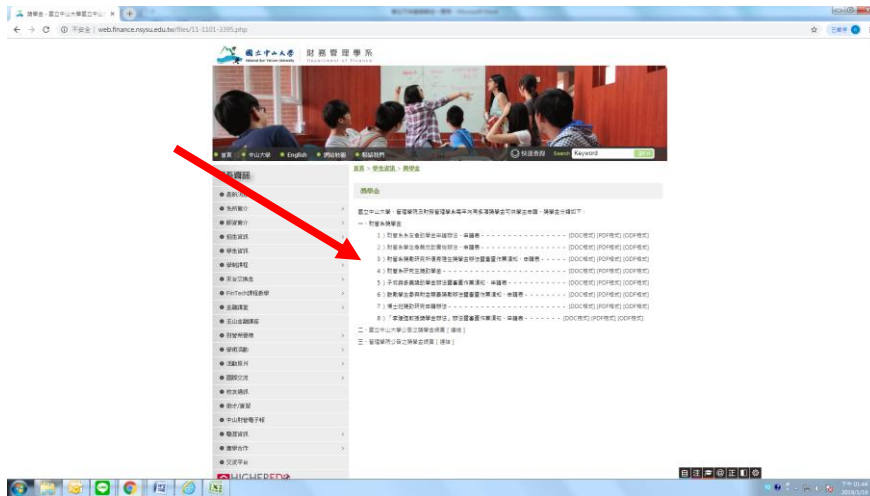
獎學金 - 國立中山大學財務管理學系

不安全 | web.finance.nsysu.edu.tw/files/11-1101-3395.php

國立中山大學 National Sun Yat-sen University 財務管理學系 Department of Finance

首頁 中山大學 English 網站地圖 類站院内

快速查詢 Search Keyword

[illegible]資訊

首頁 > 學生資訊 > 獎學金

獎學金

國立中山大學、管理學院及財務管理學系獎學金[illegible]，獎學金分類如下：

一、財管系獎學金

1）財管系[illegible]獎學金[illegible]辦法、申請表 - - - - - - - - [DOC格式] [PDF格式] [ODF格式]

2）財管系學生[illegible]辦法、申請表 - - - - - - - - [DOC格式] [PDF格式] [ODF格式]

3）財管系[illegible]研究所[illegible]獎學金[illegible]、申請表 - - - - - [DOC格式] [PDF格式] [ODF格式]

4）財管系研究生獎勵學金 - - - - - - - - [DOC格式] [PDF格式] [ODF格式]

5）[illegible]獎學金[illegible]、申請表 - - - - - [DOC格式] [PDF格式] [ODF格式]

6）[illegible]獎學金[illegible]、申請表 - - - - - [DOC格式] [PDF格式] [ODF格式]

7）博士班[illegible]獎學金 - - - - - - - - [DOC格式] [PDF格式] [ODF格式]

8）「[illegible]獎學金辦法」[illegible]、申請表 - - - - - [DOC格式] [PDF格式] [ODF格式]

二、國立中山大學公告之獎學金網頁 [連結]

三、管理學院公告之獎學金網頁 [連結]

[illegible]
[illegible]
招生資訊
學生資訊
學程課程
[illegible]
FinTech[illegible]
金融講座
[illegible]
財管學會
學術活動
活動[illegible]
國際交流
校友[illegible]
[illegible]
中山財管電子報
職涯資訊
產學合作
交流平台

HIGHERED

下午 01:44
2018/1/16